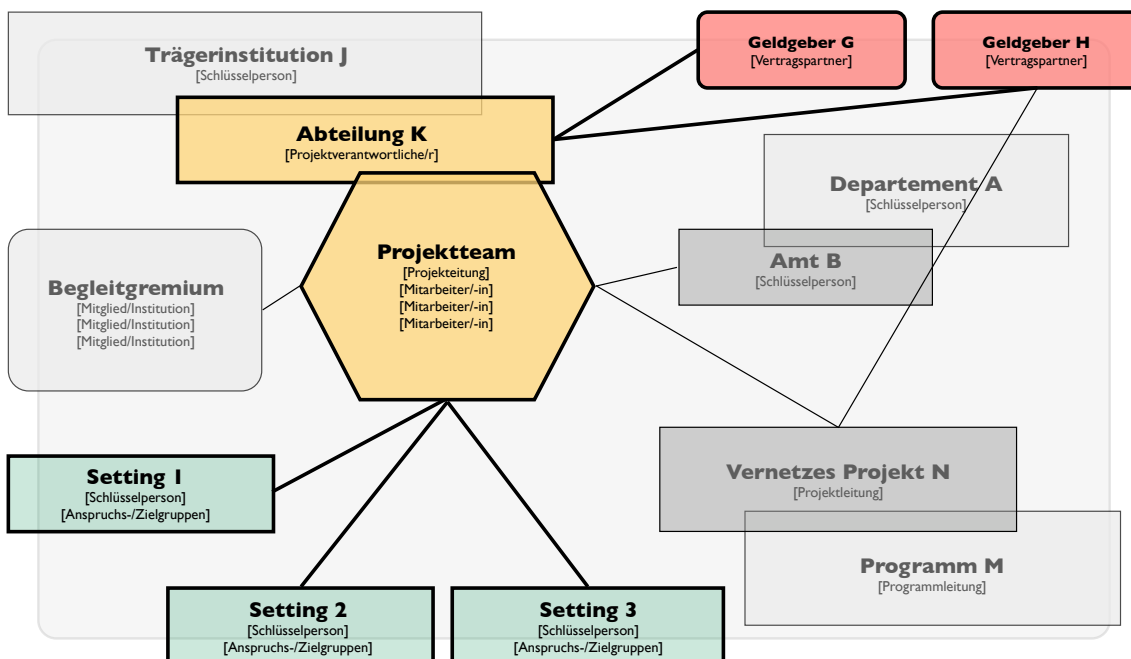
Trägerinstitution J
[Schlüsselperson]

Geldgeber G
[Vertragspartner]

Geldgeber H
[Vertragspartner]

Abteilung K
[Projektverantwortliche/r]

Departement A
[Schlüsselperson]

Begleitgremium
[Mitglied/Institution]
[Mitglied/Institution]
[Mitglied/Institution]

Projektteam
[Projekteitung]
[Mitarbeiter/-in]
[Mitarbeiter/-in]
[Mitarbeiter/-in]

Amt B
[Schlüsselperson]

Setting 1
[Schlüsselperson]
[Anspruchs-/Zielgruppen]

Vernetzes Projekt N
[Projektleitung]

Programm M
[Programmleitung]

Setting 2
[Schlüsselperson]
[Anspruchs-/Zielgruppen]

Setting 3
[Schlüsselperson]
[Anspruchs-/Zielgruppen]